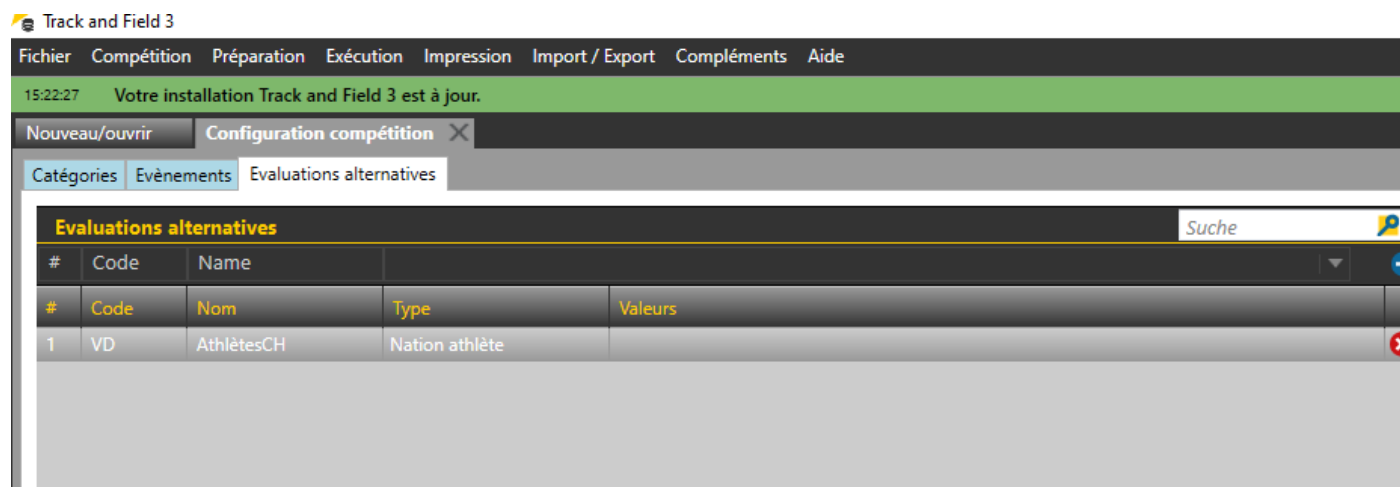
Track and Field 3

Fichier Compétition Préparation Exécution Impression Import / Export Compléments Aide

15:22:27 Votre installation Track and Field 3 est à jour.

Nouveau/ouvrir Configuration compétition

Catégories Evènements Evaluations alternatives

Evaluations alternatives

Suche

| # | Code | Name | |
|---|---|---|---|

| # | Code | Nom | Type | Valeurs |
|---|---|---|---|---|
| 1 | VD | AthlètesCH | Nation athlète | |